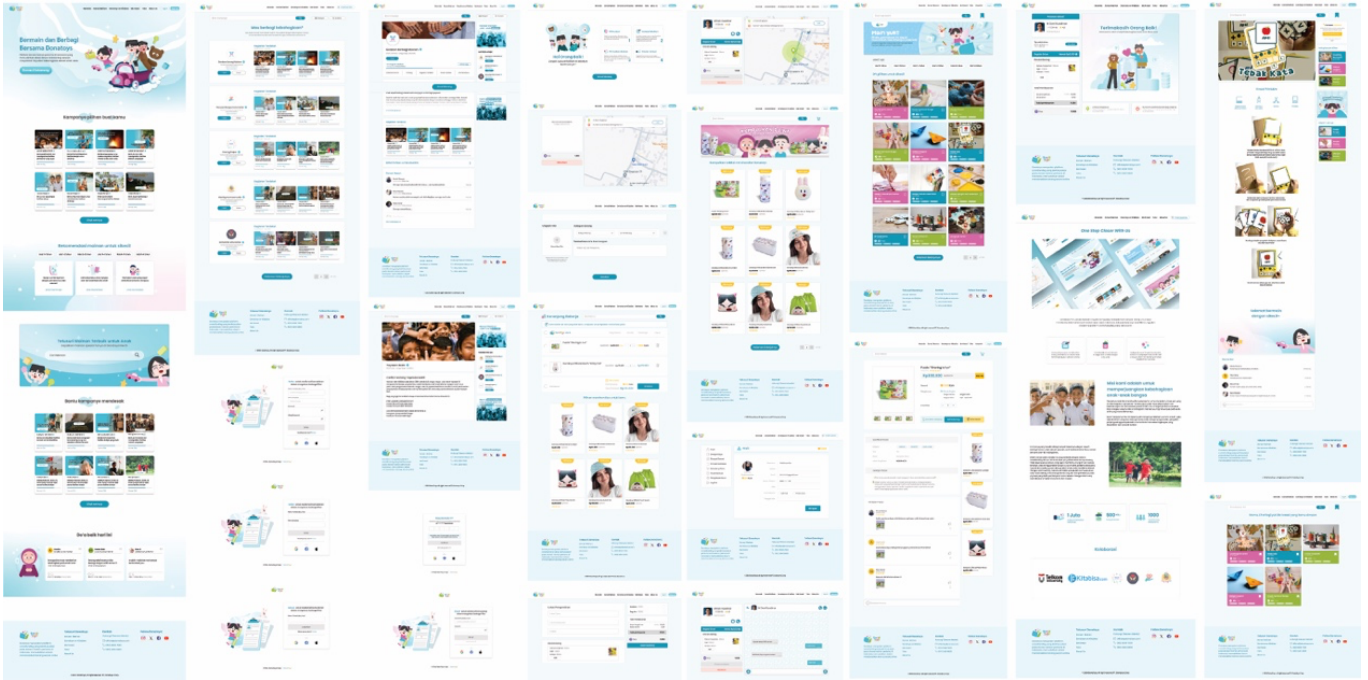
Bermain dan Berbagi Bersama Bonatoys

Kampanye pilihan buatmu

Rekomendasi mainan untuk donasi

Bantu kampanye mendesak

Ada berbagi kebaikan?

Halo Orang Baik!

Terimakasih Orang Baik!

Tebak Kata

One Step Closer With Us

Kolaborasi

Telkom University

Kitabisa.com